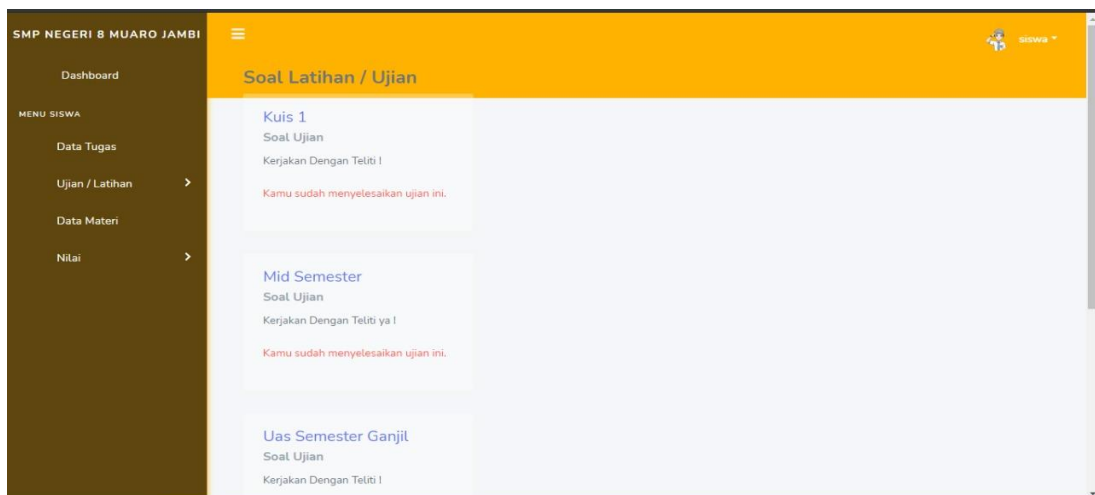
SMP NEGERI 8 MUARO JAMBI

Dashboard

MENU SISWA

Data Tugas

Ujian / Latihan

Data Materi

Nilai

siswa

Soal Latihan / Ujian

Kuis 1
Soal Ujian
Kerjakan Dengan Teliti !

Kamu sudah menyelesaikan ujian ini.

Mid Semester
Soal Ujian
Kerjakan Dengan Teliti ya !

Kamu sudah menyelesaikan ujian ini.

Uas Semester Ganjil
Soal Ujian
Kerjakan Dengan Teliti !